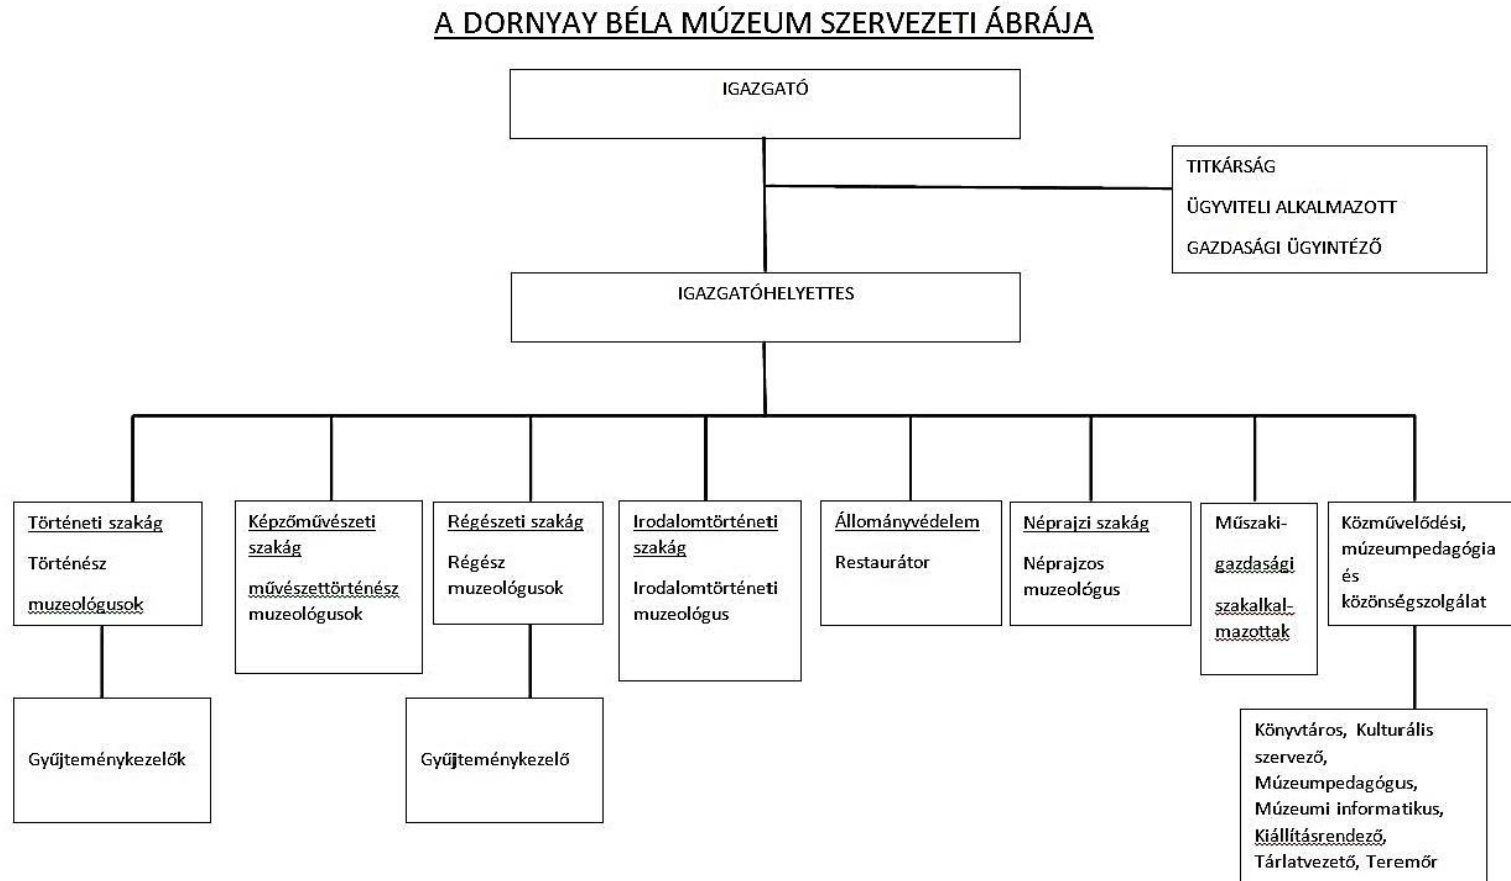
A DORNYAY BÉLA MÚZEUM SZERVEZETI ÁBRÁJA

IGAZGATÓ

TITKÁRSÁG
ÜGYVITELI ALKALMAZOTT
GAZDASÁGI ÜGYINTÉZŐ

IGAZGATÓHELYETTES

Történeti szakág
Történész
muzeológusok

Gyűjteménykezelők

Képzőművészeti szakág
művészettörténész muzeológusok

Régészeti szakág
Régész muzeológusok

Gyűjteménykezelő

Irodalomtörténeti szakág
Irodalomtörténeti muzeológus

Állományvédelem
Restaurátor

Néprajzi szakág
Néprajzos muzeológus

Műszaki-
gazdasági
szakalkalmazottak

Közművelődési, múzeumpedagógia és közönségszolgálat

Könyvtáros, Kulturális szervező, Múzeumpedagógus, Múzeumi informatikus, Kiállításrendező, Tárlatvezető, Teremőr